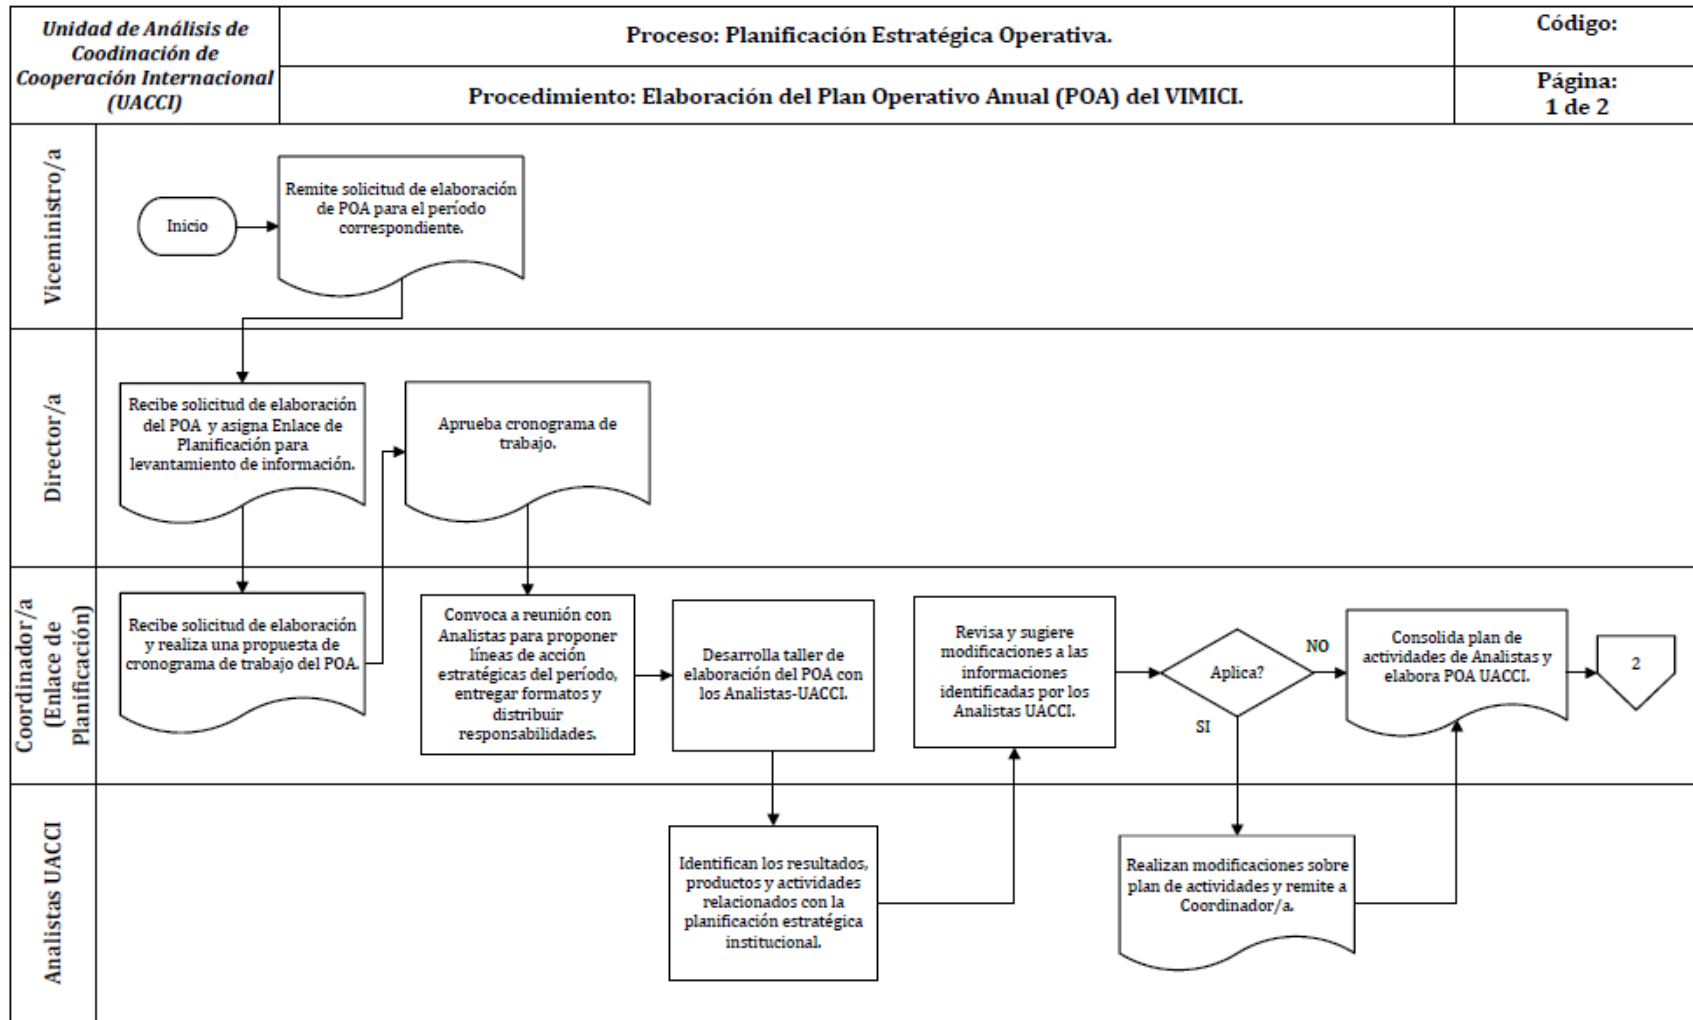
| Unidad de Análisis de Coodinación de Cooperación Internacional (UACCI) | Proceso: Planificación Estratégica Operativa. | Código: |
|---|---|---|
| | Procedimiento: Elaboración del Plan Operativo Anual (POA) del VIMICI. | Página: 1 de 2 |

Viceministro/a

Inicio

Remite solicitud de elaboración de POA para el período correspondiente.

Director/a

Recibe solicitud de elaboración del POA y asigna Enlace de Planificación para levantamiento de información.

Aprueba cronograma de trabajo.

Coordinador/a (Enlace de Planificación)

Recibe solicitud de elaboración y realiza una propuesta de cronograma de trabajo del POA.

Convoca a reunión con Analistas para proponer líneas de acción estratégicas del período, entregar formatos y distribuir responsabilidades.

Desarrolla taller de elaboración del POA con los Analistas-UACCI.

Revisa y sugiere modificaciones a las informaciones identificadas por los Analistas UACCI.

Aplica?

NO

SI

Consolida plan de actividades de Analistas y elabora POA UACCI.

2

Analistas UACCI

Identifican los resultados, productos y actividades relacionados con la planificación estratégica institucional.

Realizan modificaciones sobre plan de actividades y remite a Coordinador/a.